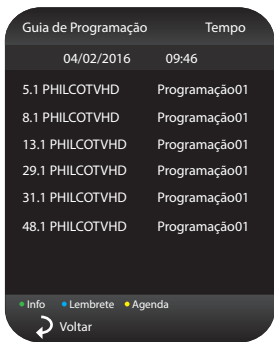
Guia de Programação Tempo

04/02/2016 09:46

| | |
|---|---|
| 5.1 PHILCOTVHD | Programação01 |
| 8.1 PHILCOTVHD | Programação01 |
| 13.1 PHILCOTVHD | Programação01 |
| 29.1 PHILCOTVHD | Programação01 |
| 31.1 PHILCOTVHD | Programação01 |
| 48.1 PHILCOTVHD | Programação01 |

Info Lembrete Agenda

Voltar